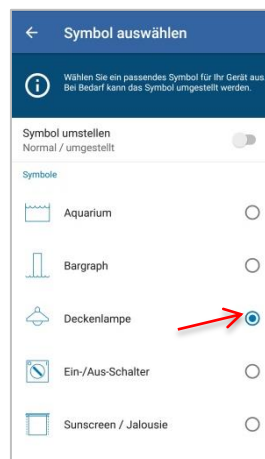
Symbol auswählen

Wählen Sie ein passendes Symbol für Ihr Gerät aus. Bei Bedarf kann das Symbol umgestellt werden.

Symbol umstellen
Normal / umgestellt

Symbole

Aquarium

Bargraph

Deckenlampe

Ein-/Aus-Schalter

Sunscreen / Jalousie